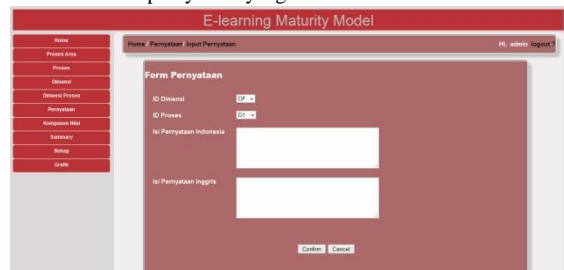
E-learning Maturity Model

Home
Proses Area
Proses
Dimensi
Dimensi Proses
Pernyataan
Komponen Nilai
Summary
Rekap
Grafik

Home / Pernyataan / Input Pernyataan

Hi, admin logout ?

Form Pernyataan

ID Dimensi DF

ID Proses D1

Isi Pernyataan Indonesia

Isi Pernyataan Inggris

Confirm Cancel